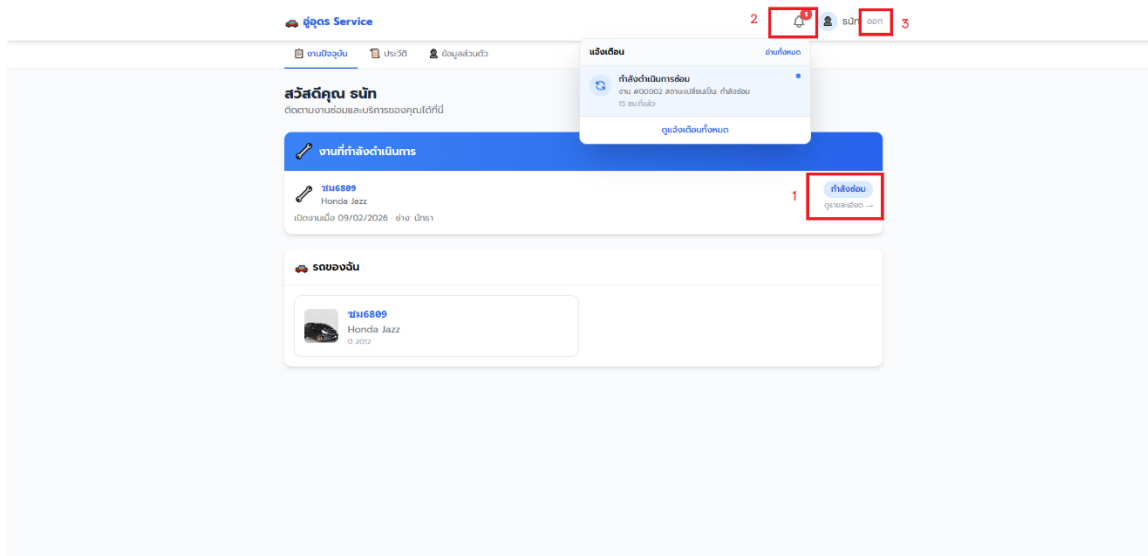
อู่อุดร Service

2 1 ธนัท ออก 3

งานปัจจุบัน ประวัติ ข้อมูลส่วนตัว

แจ้งเตือน อ่านทั้งหมด

กำลังดำเนินการซ่อม
งาน #00002 สถานะเปลี่ยนเป็น: กำลังซ่อม
15 ชม.ที่แล้ว

ดูแจ้งเตือนทั้งหมด

สวัสดีคุณ ธนัท
ติดตามงานซ่อมและบริการของคุณได้ที่นี่

งานที่กำลังดำเนินการ

ชม6809
Honda Jazz
เปิดงานเมื่อ 09/02/2026 · ช่าง: นัทรา

1 กำลังซ่อม
ดูรายละเอียด →

รถของฉัน

ชม6809
Honda Jazz
ปี 2012